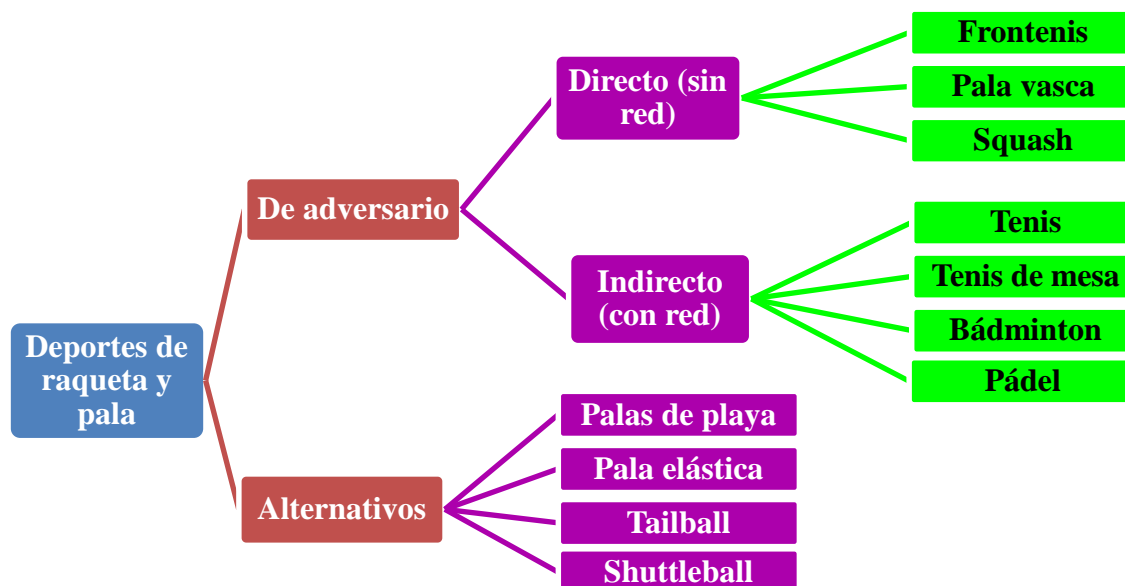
Deportes de raqueta y pala

De adversario

Directo (sin red)

Frontenis

Pala vasca

Squash

Indirecto (con red)

Tenis

Tenis de mesa

Bádminton

Pádel

Alternativos

Palas de playa

Pala elástica

Tailball

Shuttleball